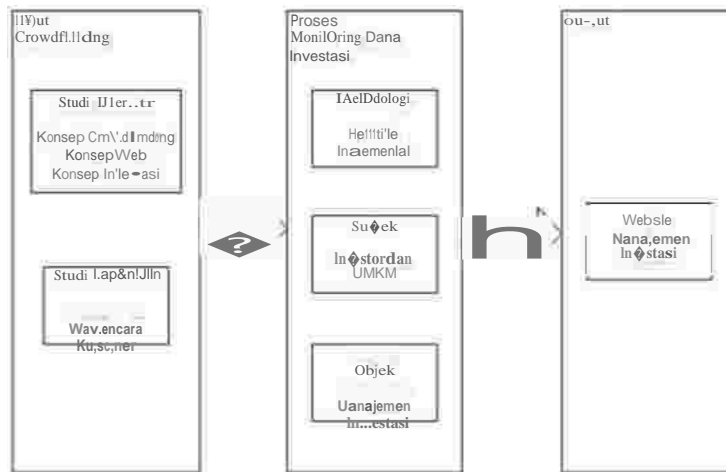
Il¥)ut Crowdfl.!ldng

Studi IJ1er..tr

Konsep Cm\'.dlmdng
Konsep Web
Konsep In'le-asi

Studi l.ap&n!Jlln

Wav.encara
Ku,sc,ner

Proses
MonilOring Dana Investasi

IAelDdologi

He!!!ti'le
Inaemenlal

Su�ek

In�stordan
UMKM

Objek

Uanajemen
ln...estasi

ou-,ut

Websle
Nana,emen
In�stasi